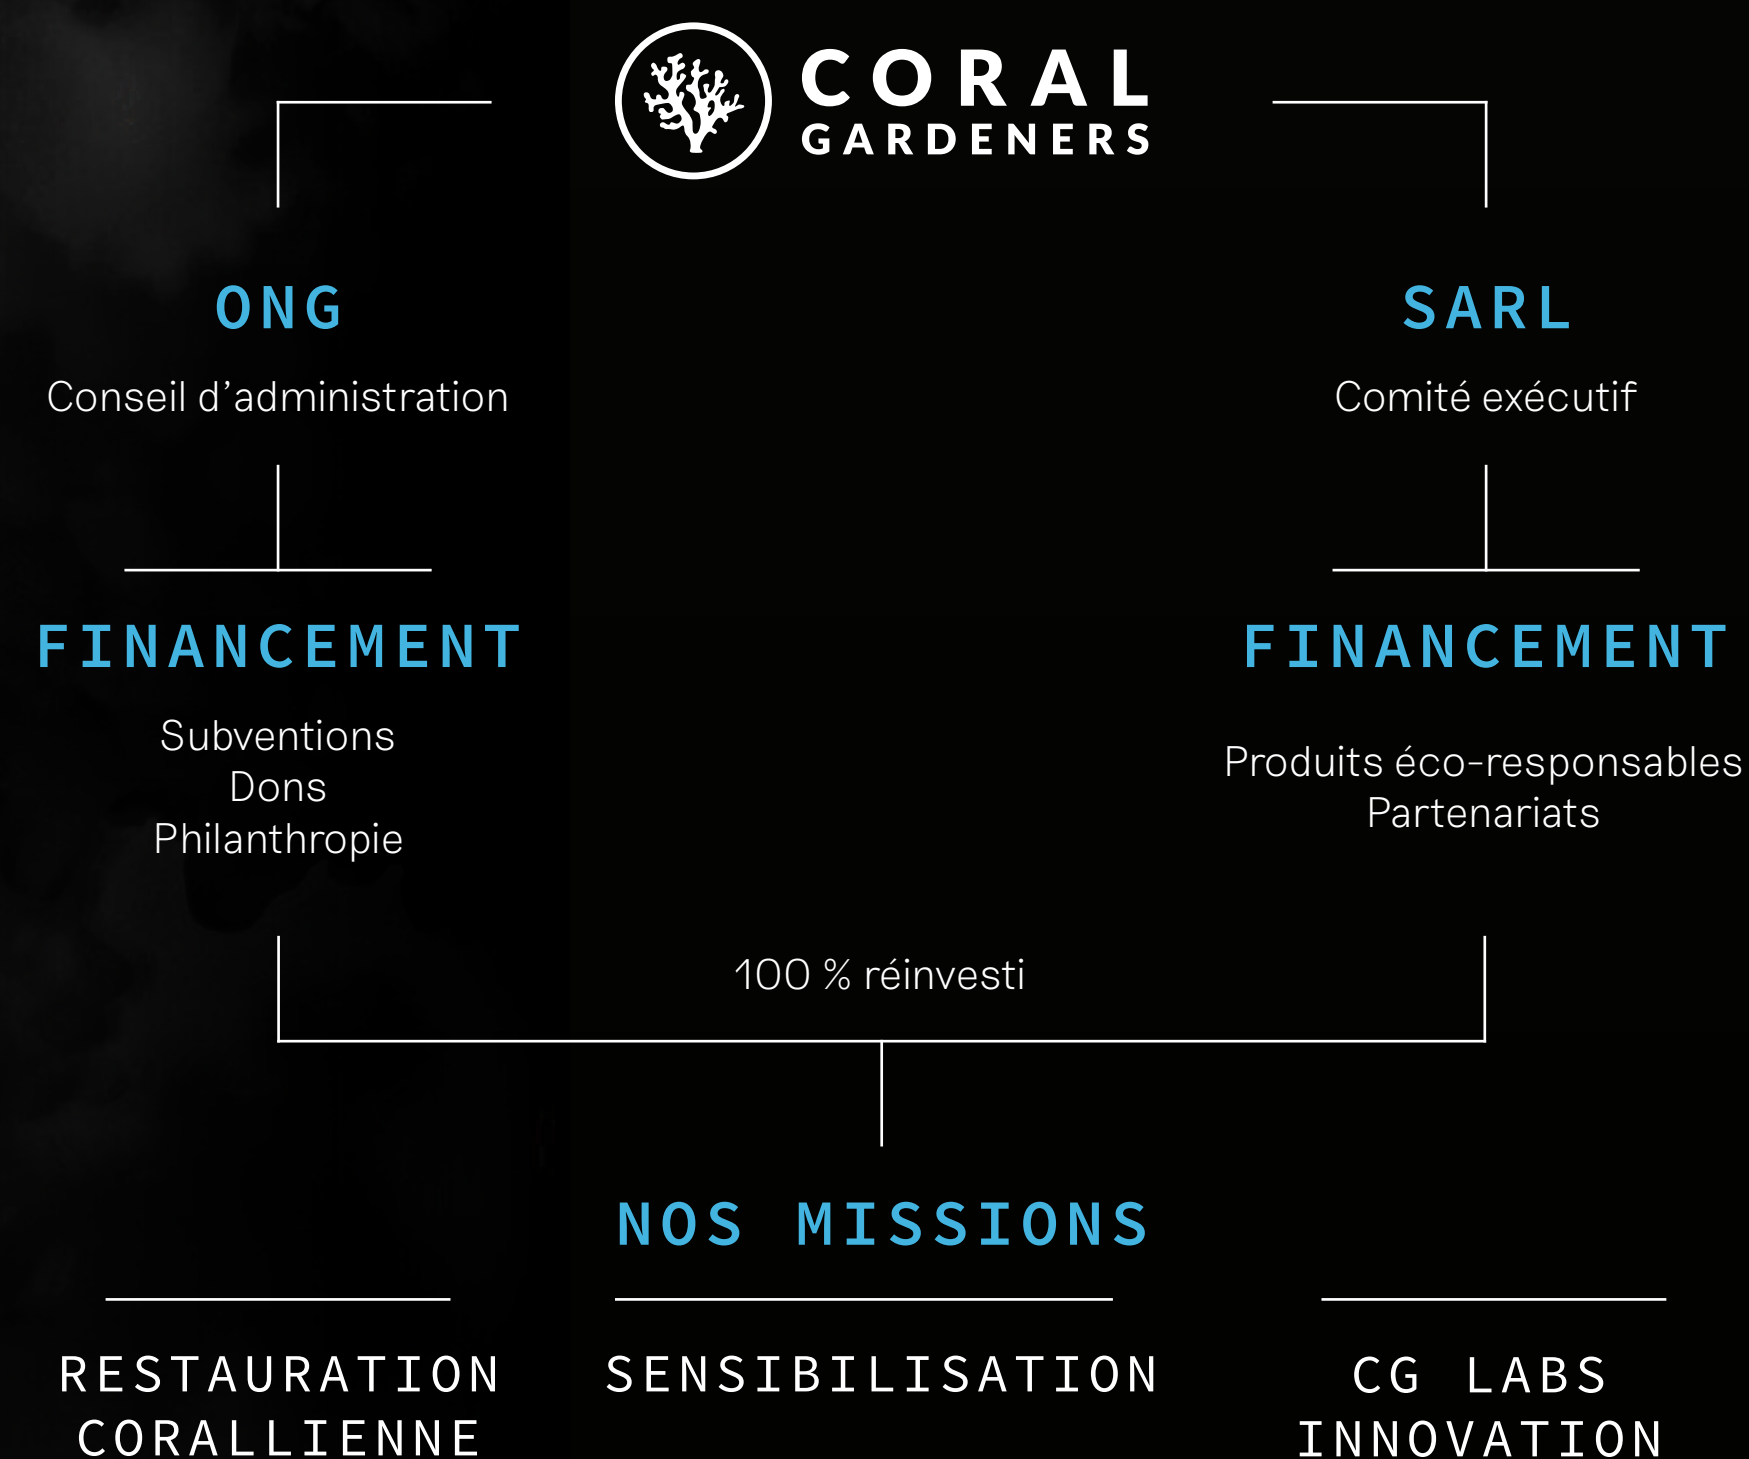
CORAL
GARDENERS

ONG

Conseil d’administration

SARL

Comité exécutif

FINANCEMENT

Subventions
Dons
Philanthropie

FINANCEMENT

Produits éco-responsables
Partenariats

100 % réinvesti

NOS MISSIONS

RESTAURATION CORALLIENNE

SENSIBILISATION

CG LABS INNOVATION